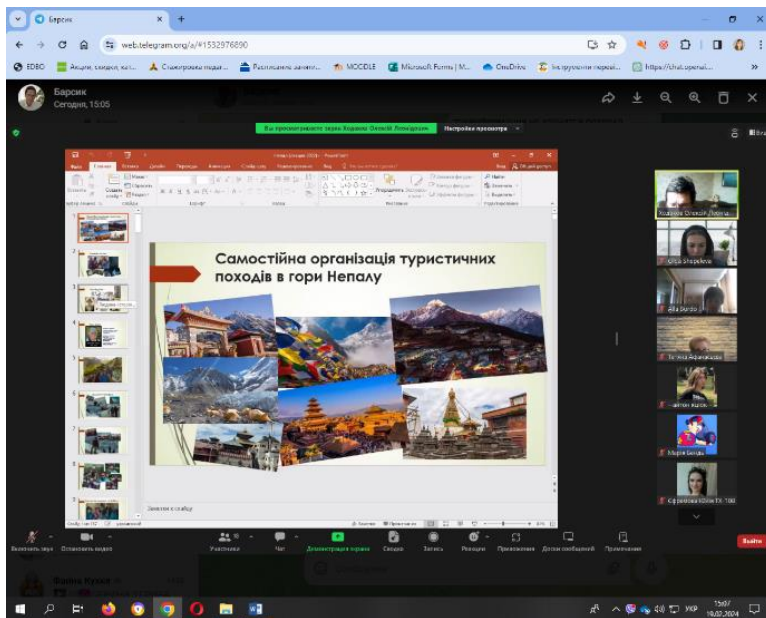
Барсик

web.telegram.org/a/#1532976890

EDBO Акции, скидки, кат... Стажерування педаг... Розклад занят... MOODLE Microsoft Forms | M... OneDrive Інструменти переві... https://chat.openai...

Барсик
Сегодня, 15:05

Вы просматриваете экран Ходжаєва Олексій Леонідович
Настройки просмотра

Самостійна організація туристичних походів в гори Непалу

Заметки к слайду

Ходжаєва Олексій Леонідович
Olga Shepeleva
Alla Burdo
Тетяна Афанасьєва
Марія Бендь
Єфремова Юлія ТХ-18б

Включить звук
Остановить видео
Участники
Чат
Демонстрация экрана
Сводка
Запись
Реакции
Приложения
Доски сообщений
Примечания
Выйти

Фаина Кутья

УКР
15:07
19.02.2024